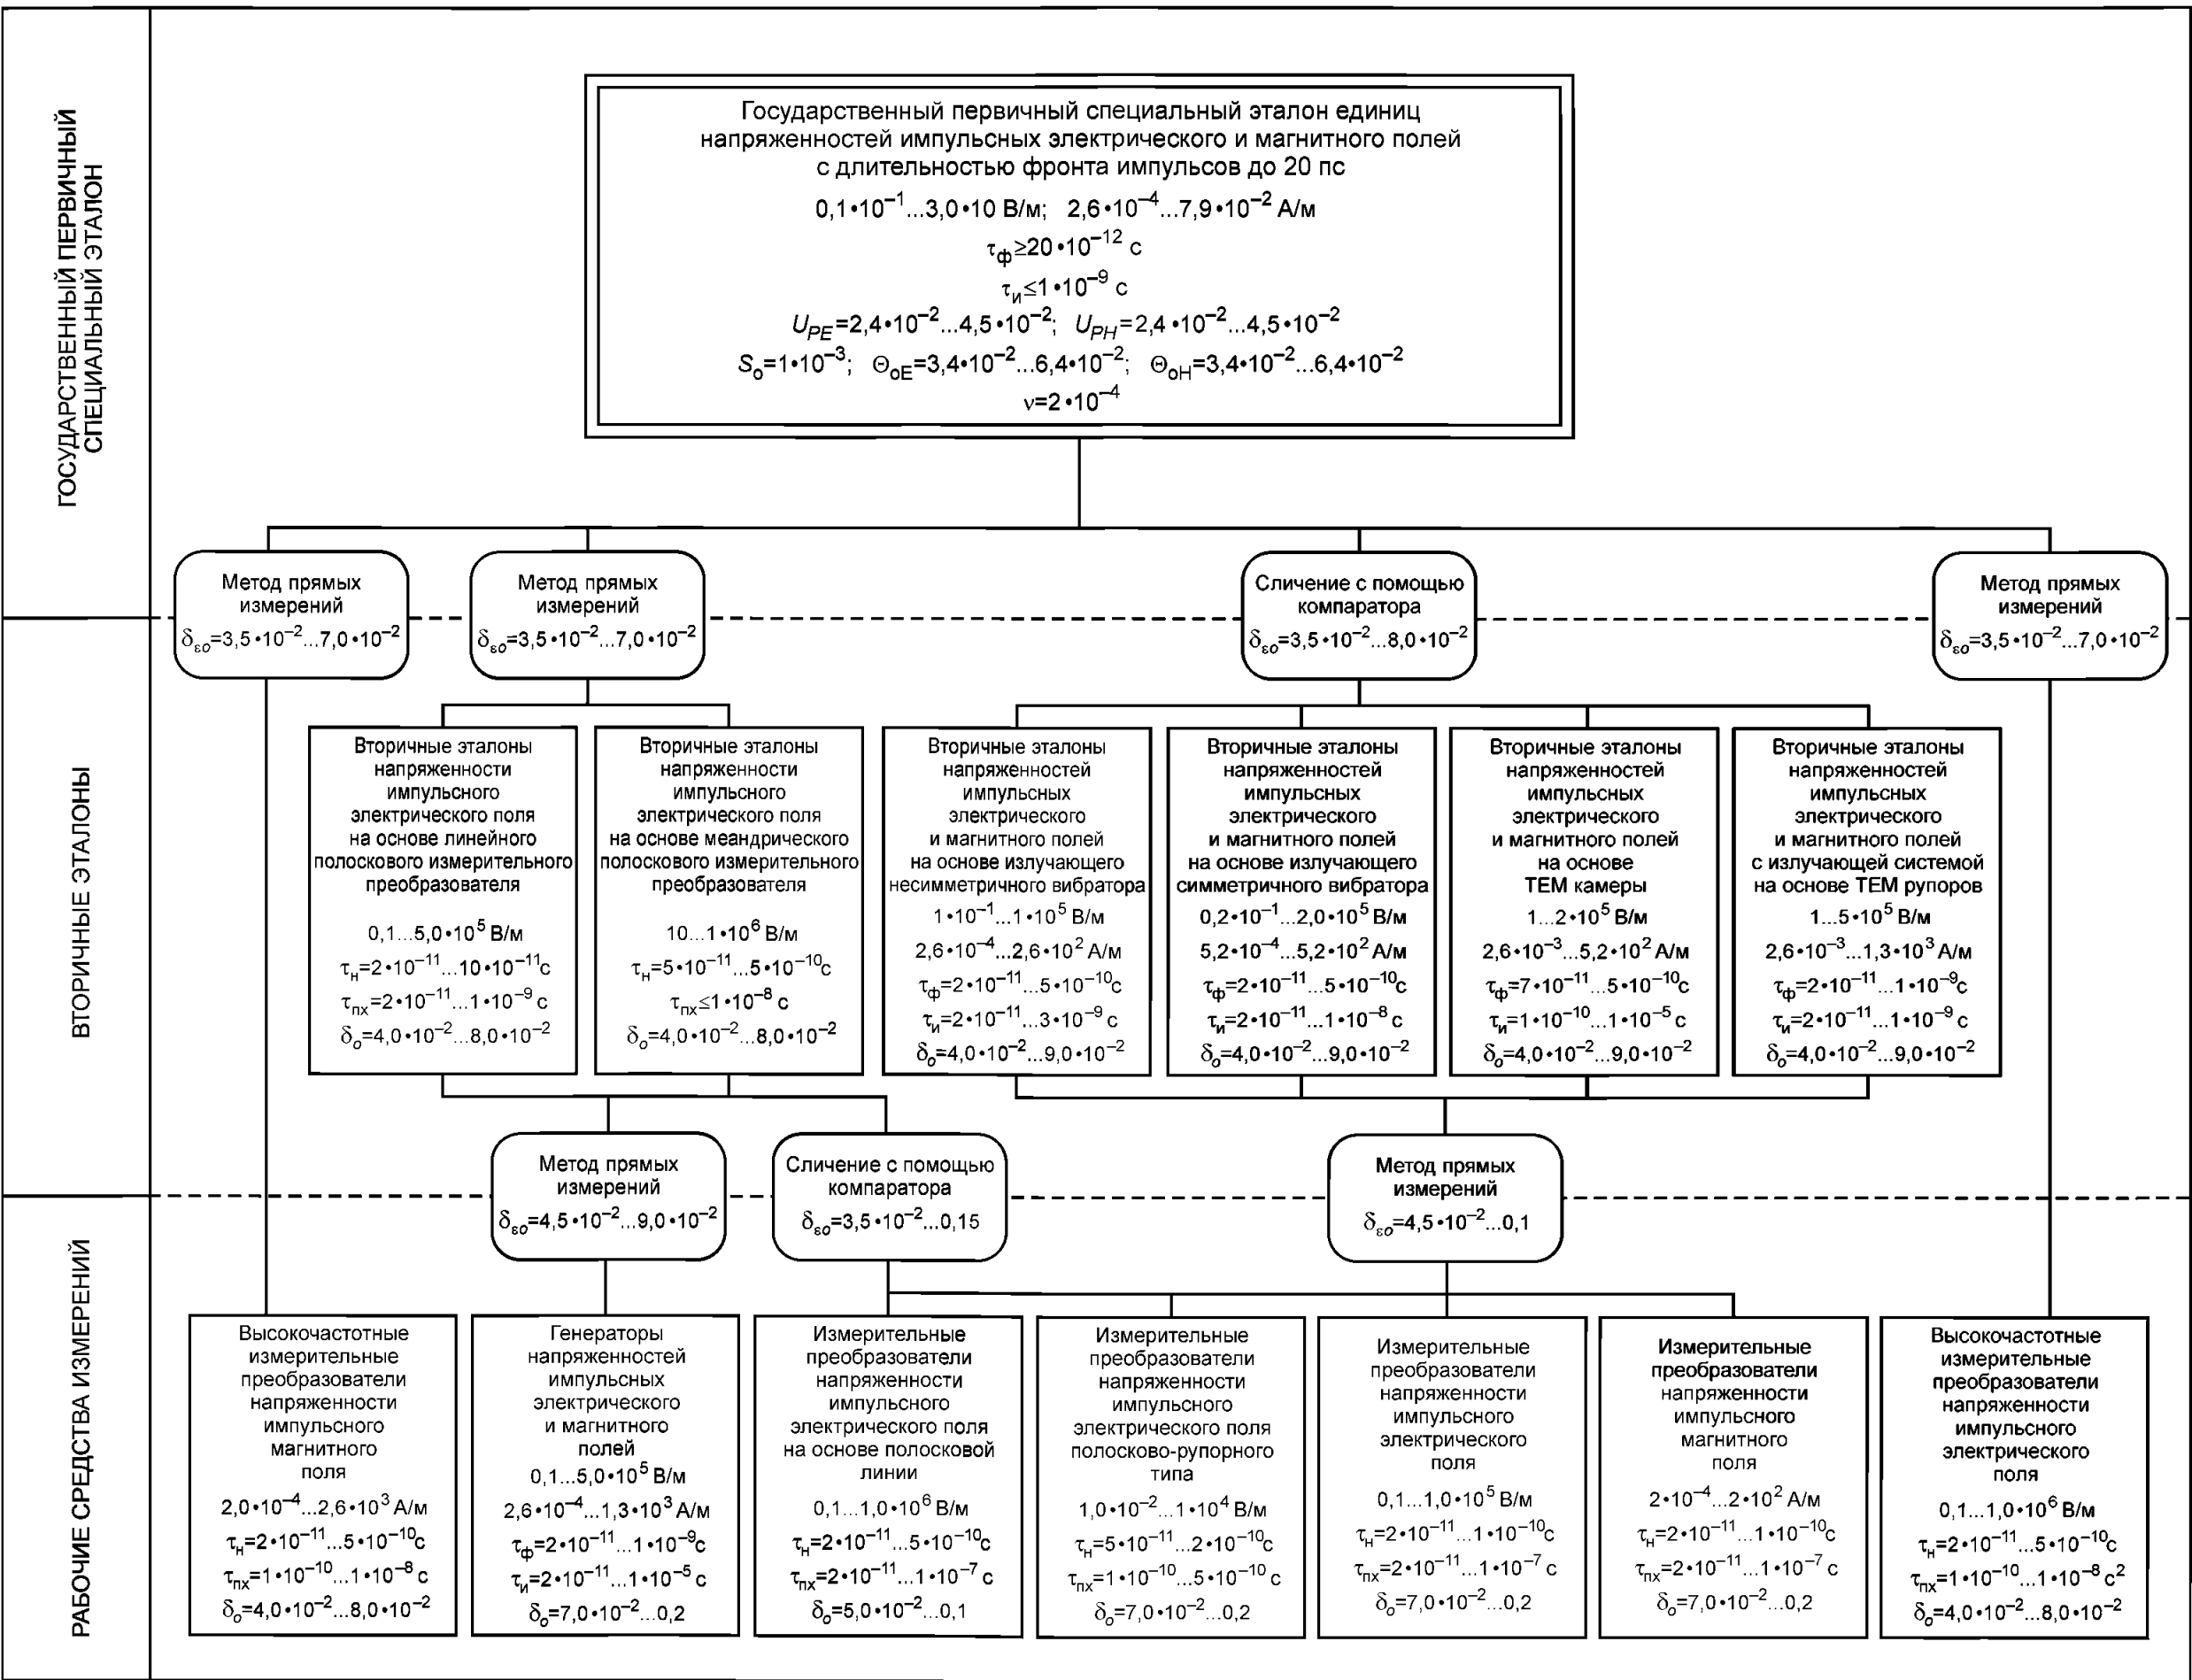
ГОСУДАРСТВЕННЫЙ ПЕРВИЧНЫЙ СПЕЦИАЛЬНЫЙ ЭТАЛОН

Государственный первичный специальный эталон единиц напряженностей импульсных электрического и магнитного полей с длительностью фронта импульсов до 20 пс

$0{,}1 \cdot 10^{-1}...3{,}0 \cdot 10$ В/м; $2{,}6 \cdot 10^{-4}...7{,}9 \cdot 10^{-2}$ А/м

$\tau_ф \geq 20 \cdot 10^{-12}$ с

$\tau_и \leq 1 \cdot 10^{-9}$ с

$U_{PE}=2{,}4 \cdot 10^{-2}...4{,}5 \cdot 10^{-2}$; $U_{PH}=2{,}4 \cdot 10^{-2}...4{,}5 \cdot 10^{-2}$

$S_o=1 \cdot 10^{-3}$; $\Theta_{oE}=3{,}4 \cdot 10^{-2}...6{,}4 \cdot 10^{-2}$; $\Theta_{oH}=3{,}4 \cdot 10^{-2}...6{,}4 \cdot 10^{-2}$

$\nu=2 \cdot 10^{-4}$

Метод прямых измерений
$\delta_{\varepsilon o}=3{,}5 \cdot 10^{-2}...7{,}0 \cdot 10^{-2}$

Метод прямых измерений
$\delta_{\varepsilon o}=3{,}5 \cdot 10^{-2}...7{,}0 \cdot 10^{-2}$

Сличение с помощью компаратора
$\delta_{\varepsilon o}=3{,}5 \cdot 10^{-2}...8{,}0 \cdot 10^{-2}$

Метод прямых измерений
$\delta_{\varepsilon o}=3{,}5 \cdot 10^{-2}...7{,}0 \cdot 10^{-2}$

ВТОРИЧНЫЕ ЭТАЛОНЫ

Вторичные эталоны напряженности импульсного электрического поля на основе линейного полоскового измерительного преобразователя
$0{,}1...5{,}0 \cdot 10^5$ В/м
$\tau_н=2 \cdot 10^{-11}...10 \cdot 10^{-11}$с
$\tau_{пх}=2 \cdot 10^{-11}...1 \cdot 10^{-9}$ с
$\delta_o=4{,}0 \cdot 10^{-2}...8{,}0 \cdot 10^{-2}$

Вторичные эталоны напряженности импульсного электрического поля на основе меандрического полоскового измерительного преобразователя
$10...1 \cdot 10^6$ В/м
$\tau_н=5 \cdot 10^{-11}...5 \cdot 10^{-10}$с
$\tau_{пх} \leq 1 \cdot 10^{-8}$ с
$\delta_o=4{,}0 \cdot 10^{-2}...8{,}0 \cdot 10^{-2}$

Вторичные эталоны напряженностей импульсных электрического и магнитного полей на основе излучающего несимметричного вибратора
$1 \cdot 10^{-1}...1 \cdot 10^5$ В/м
$2{,}6 \cdot 10^{-4}...2{,}6 \cdot 10^2$ А/м
$\tau_ф=2 \cdot 10^{-11}...5 \cdot 10^{-10}$с
$\tau_и=2 \cdot 10^{-11}...3 \cdot 10^{-9}$ с
$\delta_o=4{,}0 \cdot 10^{-2}...9{,}0 \cdot 10^{-2}$

Вторичные эталоны напряженностей импульсных электрического и магнитного полей на основе излучающего симметричного вибратора
$0{,}2 \cdot 10^{-1}...2{,}0 \cdot 10^5$ В/м
$5{,}2 \cdot 10^{-4}...5{,}2 \cdot 10^2$ А/м
$\tau_ф=2 \cdot 10^{-11}...5 \cdot 10^{-10}$с
$\tau_и=2 \cdot 10^{-11}...1 \cdot 10^{-8}$ с
$\delta_o=4{,}0 \cdot 10^{-2}...9{,}0 \cdot 10^{-2}$

Вторичные эталоны напряженностей импульсных электрического и магнитного полей на основе ТЕМ камеры
$1...2 \cdot 10^5$ В/м
$2{,}6 \cdot 10^{-3}...5{,}2 \cdot 10^2$ А/м
$\tau_ф=7 \cdot 10^{-11}...5 \cdot 10^{-10}$с
$\tau_и=1 \cdot 10^{-10}...1 \cdot 10^{-5}$ с
$\delta_o=4{,}0 \cdot 10^{-2}...9{,}0 \cdot 10^{-2}$

Вторичные эталоны напряженностей импульсных электрического и магнитного полей с излучающей системой на основе ТЕМ рупоров
$1...5 \cdot 10^5$ В/м
$2{,}6 \cdot 10^{-3}...1{,}3 \cdot 10^3$ А/м
$\tau_ф=2 \cdot 10^{-11}...1 \cdot 10^{-9}$с
$\tau_и=2 \cdot 10^{-11}...1 \cdot 10^{-9}$ с
$\delta_o=4{,}0 \cdot 10^{-2}...9{,}0 \cdot 10^{-2}$

Метод прямых измерений
$\delta_{\varepsilon o}=4{,}5 \cdot 10^{-2}...9{,}0 \cdot 10^{-2}$

Сличение с помощью компаратора
$\delta_{\varepsilon o}=3{,}5 \cdot 10^{-2}...0{,}15$

Метод прямых измерений
$\delta_{\varepsilon o}=4{,}5 \cdot 10^{-2}...0{,}1$

РАБОЧИЕ СРЕДСТВА ИЗМЕРЕНИЙ

Высокочастотные измерительные преобразователи напряженности импульсного магнитного поля
$2{,}0 \cdot 10^{-4}...2{,}6 \cdot 10^3$ А/м
$\tau_н=2 \cdot 10^{-11}...5 \cdot 10^{-10}$с
$\tau_{пх}=1 \cdot 10^{-10}...1 \cdot 10^{-8}$ с
$\delta_o=4{,}0 \cdot 10^{-2}...8{,}0 \cdot 10^{-2}$

Генераторы напряженностей импульсных электрического и магнитного полей
$0{,}1...5{,}0 \cdot 10^5$ В/м
$2{,}6 \cdot 10^{-4}...1{,}3 \cdot 10^3$ А/м
$\tau_ф=2 \cdot 10^{-11}...1 \cdot 10^{-9}$с
$\tau_и=2 \cdot 10^{-11}...1 \cdot 10^{-5}$ с
$\delta_o=7{,}0 \cdot 10^{-2}...0{,}2$

Измерительные преобразователи напряженности импульсного электрического поля на основе полосковой линии
$0{,}1...1{,}0 \cdot 10^6$ В/м
$\tau_н=2 \cdot 10^{-11}...5 \cdot 10^{-10}$с
$\tau_{пх}=2 \cdot 10^{-11}...1 \cdot 10^{-7}$ с
$\delta_o=5{,}0 \cdot 10^{-2}...0{,}1$

Измерительные преобразователи напряженности импульсного электрического поля полосково-рупорного типа
$1{,}0 \cdot 10^{-2}...1 \cdot 10^4$ В/м
$\tau_н=5 \cdot 10^{-11}...2 \cdot 10^{-10}$с
$\tau_{пх}=1 \cdot 10^{-10}...5 \cdot 10^{-10}$ с
$\delta_o=7{,}0 \cdot 10^{-2}...0{,}2$

Измерительные преобразователи напряженности импульсного электрического поля
$0{,}1...1{,}0 \cdot 10^5$ В/м
$\tau_н=2 \cdot 10^{-11}...1 \cdot 10^{-10}$с
$\tau_{пх}=2 \cdot 10^{-11}...1 \cdot 10^{-7}$ с
$\delta_o=7{,}0 \cdot 10^{-2}...0{,}2$

Измерительные преобразователи напряженности импульсного магнитного поля
$2 \cdot 10^{-4}...2 \cdot 10^2$ А/м
$\tau_н=2 \cdot 10^{-11}...1 \cdot 10^{-10}$с
$\tau_{пх}=2 \cdot 10^{-11}...1 \cdot 10^{-7}$ с
$\delta_o=7{,}0 \cdot 10^{-2}...0{,}2$

Высокочастотные измерительные преобразователи напряженности импульсного электрического поля
$0{,}1...1{,}0 \cdot 10^6$ В/м
$\tau_н=2 \cdot 10^{-11}...5 \cdot 10^{-10}$с
$\tau_{пх}=1 \cdot 10^{-10}...1 \cdot 10^{-8}$ с$^2$
$\delta_o=4{,}0 \cdot 10^{-2}...8{,}0 \cdot 10^{-2}$